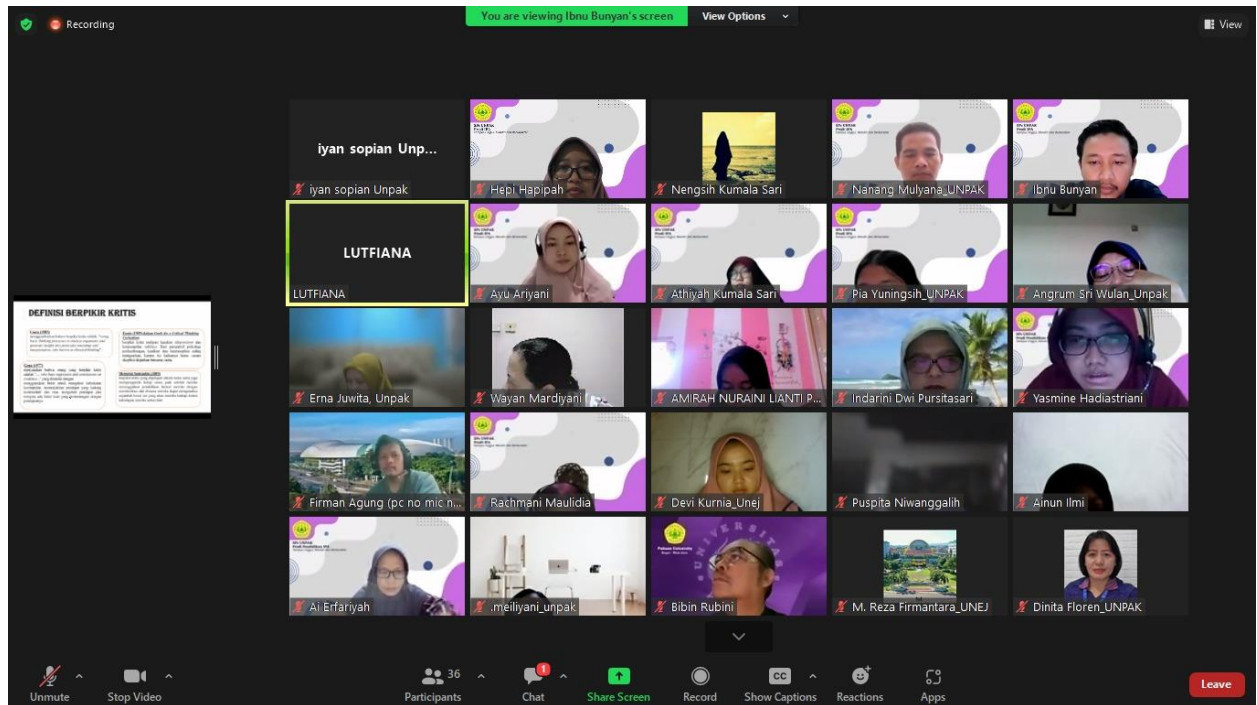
Recording

You are viewing Ibnu Bunyan's screen View Options

View

iyan sopian Unp...

iyan sopian Unpak

Hepi Hapipah

Nengsih Kumala Sari

Nanang Mulyana_UNPAK

Ibnu Bunyan

LUTFIANA

LUTFIANA

Ayu Ariyani

Athiyah Kumala Sari

Pia Yuningsih_UNPAK

Angrum Sri Wulan_Unpak

DEFINISI BERPIKIR KRITIS

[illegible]

Erna Juwita, Unpak

Wayan Mardiyani

AMIRAH NURAINI LIANTI P...

Indarini Dwi Pursitasari

Yasmine Hadiastriani

Firman Agung (pc no mic n...

Rachmani Maulidia

Devi Kurnia_Unej

Puspita Niwanggalih

Ainun Ilmi

Ai Erfariyah

.meiliyani_unpak

Bibin Rubini

M. Reza Firmantara_UNEJ

Dinita Floren_UNPAK

Unmute

Stop Video

36

Participants

1

Chat

Share Screen

Record

CC

Show Captions

Reactions

Apps

Leave